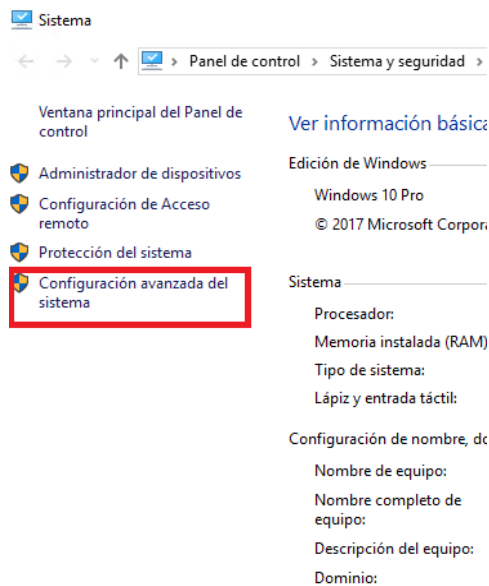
Sistema

Panel de control › Sistema y seguridad ›

Ventana principal del Panel de control

Administrador de dispositivos

Configuración de Acceso remoto

Protección del sistema

Configuración avanzada del sistema

Ver información básica

Edición de Windows

Windows 10 Pro

© 2017 Microsoft Corpora

Sistema

Procesador:

Memoria instalada (RAM)

Tipo de sistema:

Lápiz y entrada táctil:

Configuración de nombre, do

Nombre de equipo:

Nombre completo de equipo:

Descripción del equipo:

Dominio: